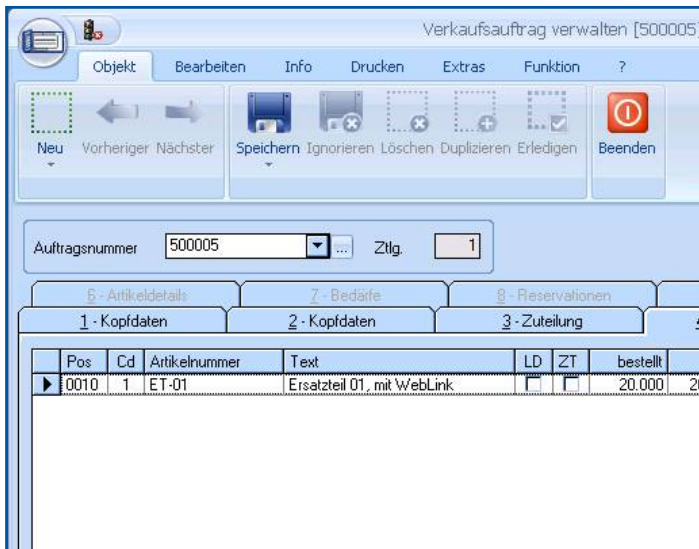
Verkaufsauftrag verwalten [500005

Objekt Bearbeiten Info Drucken Extras Funktion ?

Neu Vorheriger Nächster Speichern Ignorieren Löschen Duplizieren Erledigen Beenden

Auftragsnummer 500005 ... Ztlg. 1

6 - Artikeldetails 7 - Bedarfe 8 - Reservationen

1 - Kopfdaten 2 - Kopfdaten 3 - Zuteilung

| Pos | Cd | Artikelnummer | Text | LD | ZT | bestellt | |
|---|---|---|---|---|---|---|---|
| 0010 | 1 | ET-01 | Ersatzteil 01, mit WebLink | | | 20.000 | 2 |